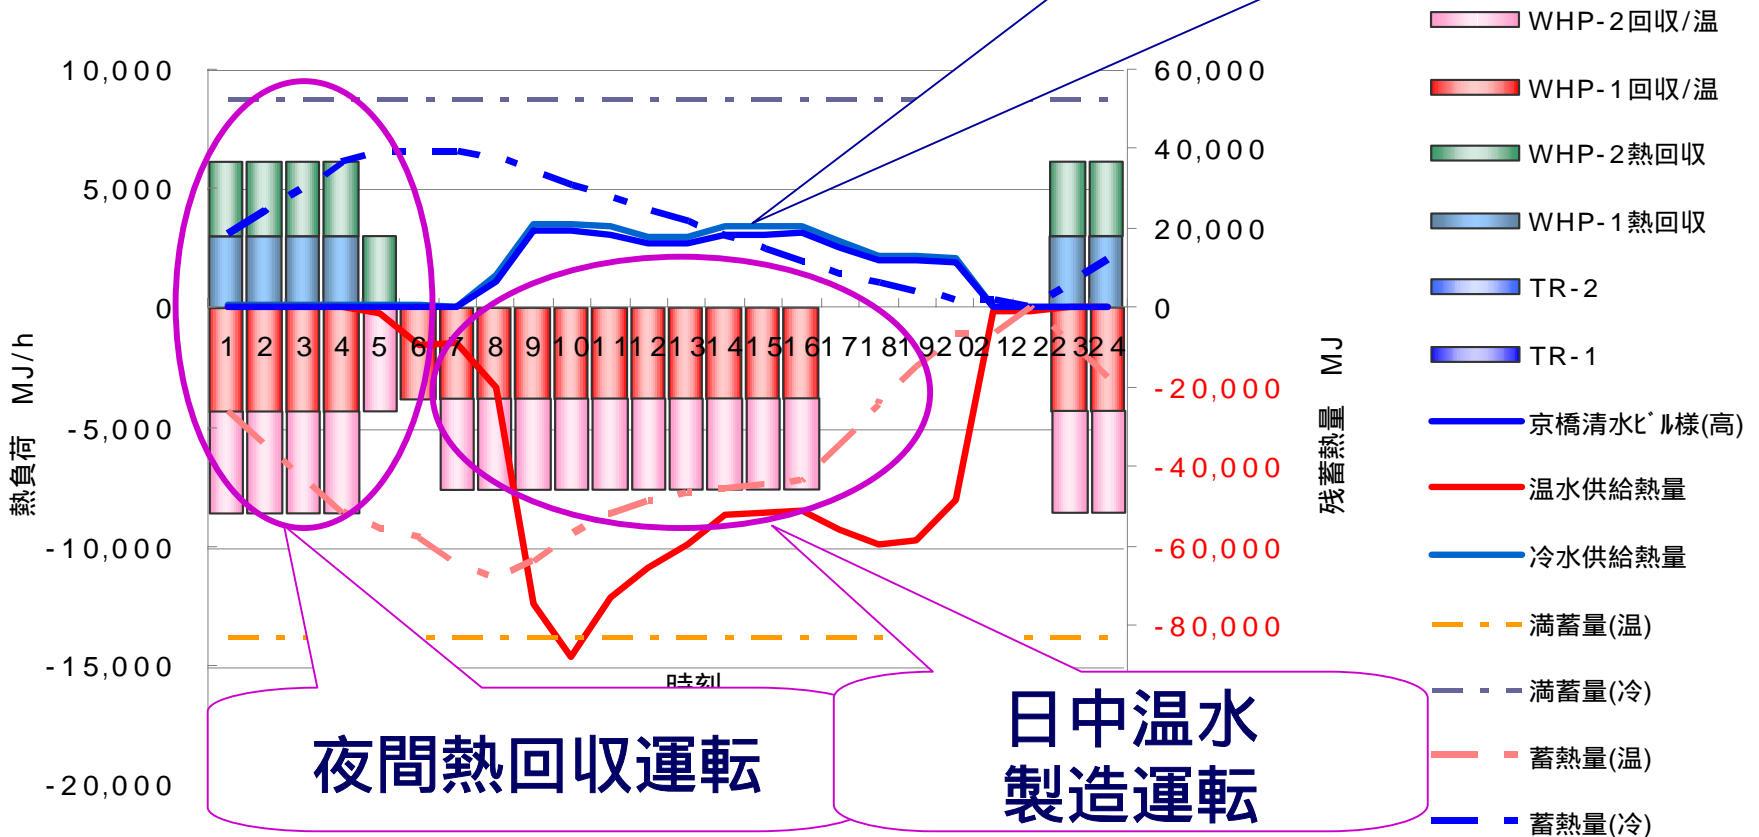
10,000
5,000
0
-5,000
-10,000
-15,000
-20,000

熱負荷 MJ/h

60,000
40,000
20,000
0
-20,000
-40,000
-60,000
-80,000

残蓄熱量 MJ

1 2 3 4 5 6 7 8 9 10 11 12 13 14 15 16 17 18 19 20 21 22 23 24

時刻

WHP-2回収/温
WHP-1回収/温
WHP-2熱回収
WHP-1熱回収
TR-2
TR-1
京橋清水ビル様(高)
温水供給熱量
冷水供給熱量
満蓄量(温)
満蓄量(冷)
蓄熱量(温)
蓄熱量(冷)

夜間熱回収運転

日中温水製造運転